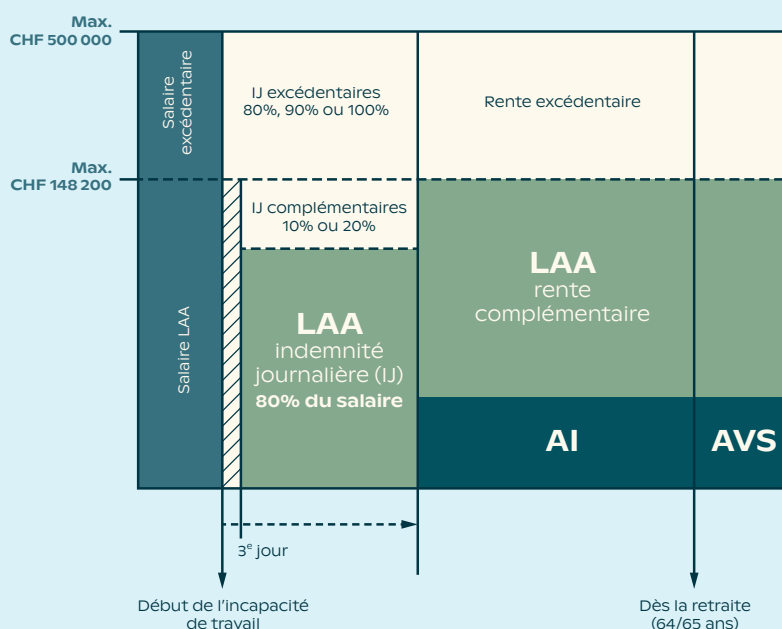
Max.
CHF 500 000

Max.
CHF 148 200

Salaire excédentaire

Salaire LAA

IJ excédentaires
80%, 90% ou 100%

Rente excédentaire

IJ complémentaires
10% ou 20%

LAA
indemnité journalière (IJ)
80% du salaire

LAA
rente complémentaire

AI

AVS

3$^e$ jour

Début de l'incapacité de travail

Dès la retraite (64/65 ans)